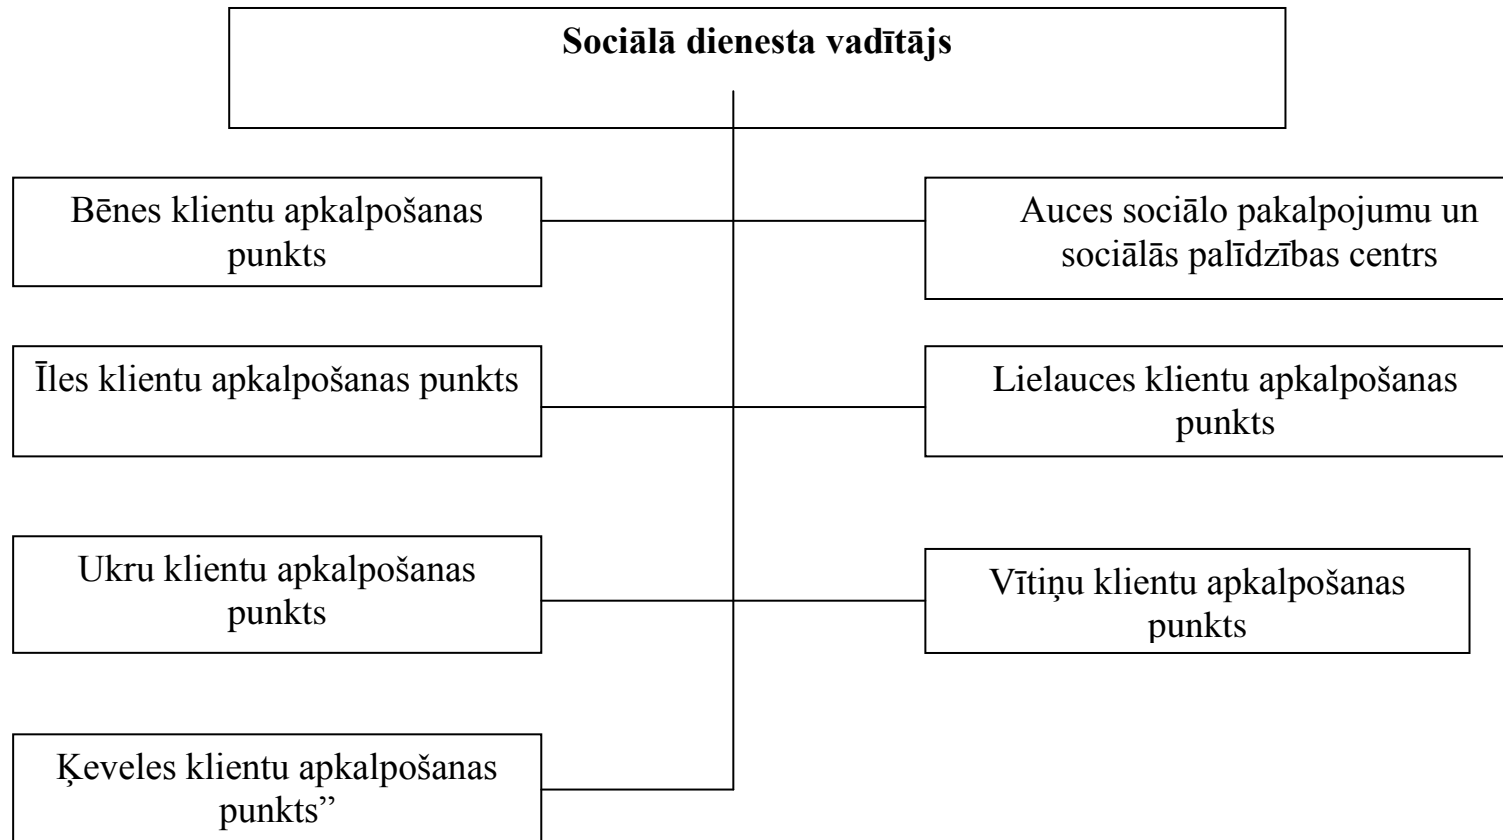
Sociālā dienesta vadītājs

Bēnes klientu apkalpošanas punkts

Auces sociālo pakalpojumu un sociālās palīdzības centrs

Īles klientu apkalpošanas punkts

Lielauces klientu apkalpošanas punkts

Ukru klientu apkalpošanas punkts

Vītiņu klientu apkalpošanas punkts

Ķeveles klientu apkalpošanas punkts”